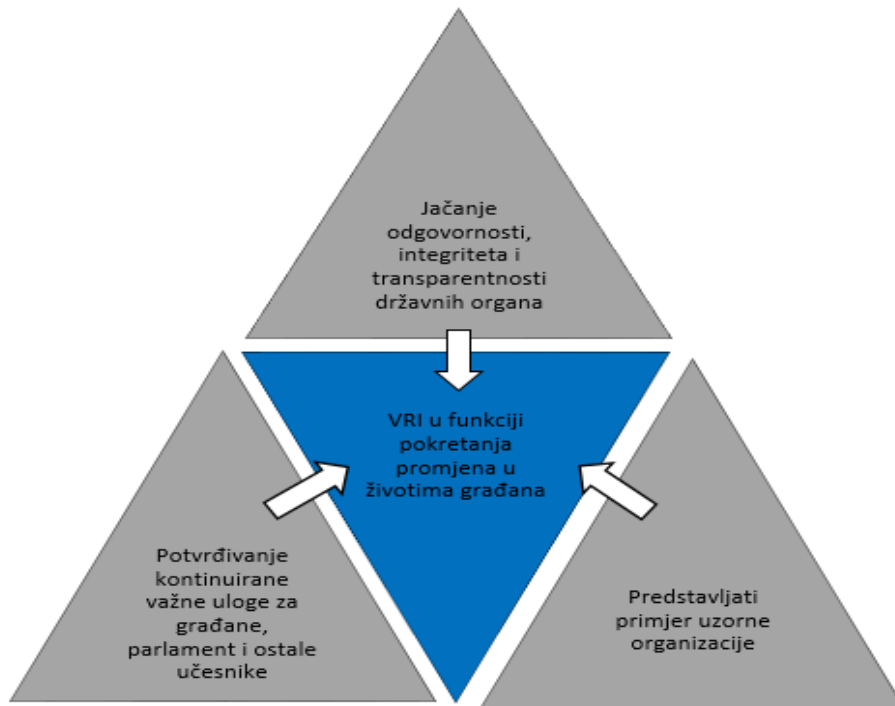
Jačanje odgovornosti, integriteta i transparentnosti državnih organa

VRI u funkciji pokretanja promjena u životima građana

Potvrđivanje kontinuirane važne uloge za građane, parlament i ostale učesnike

Predstavljati primjer uzorne organizacije